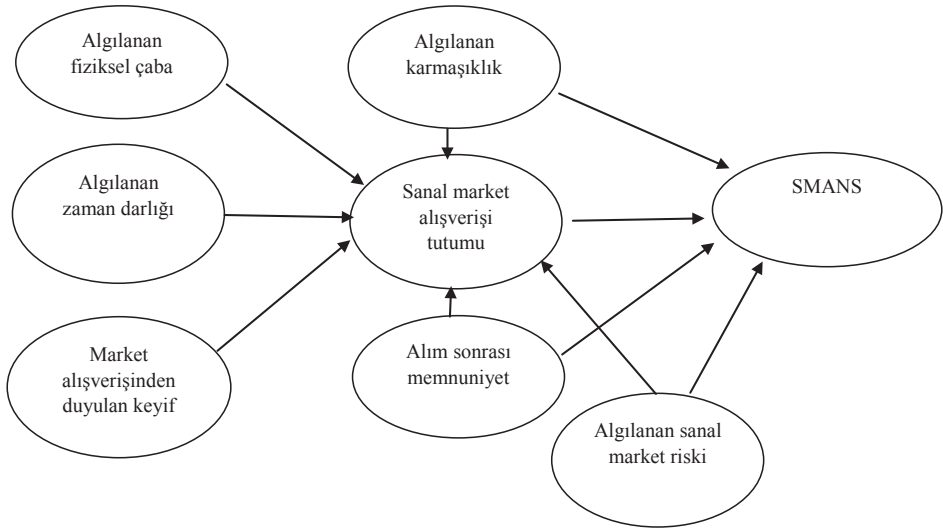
Algılanan fiziksel çaba

Algılanan karmaşıklık

Algılanan zaman darlığı

Sanal market alışverişi tutumu

SMANS

Market alışverişinden duyulan keyif

Alım sonrası memnuniyet

Algılanan sanal market riski